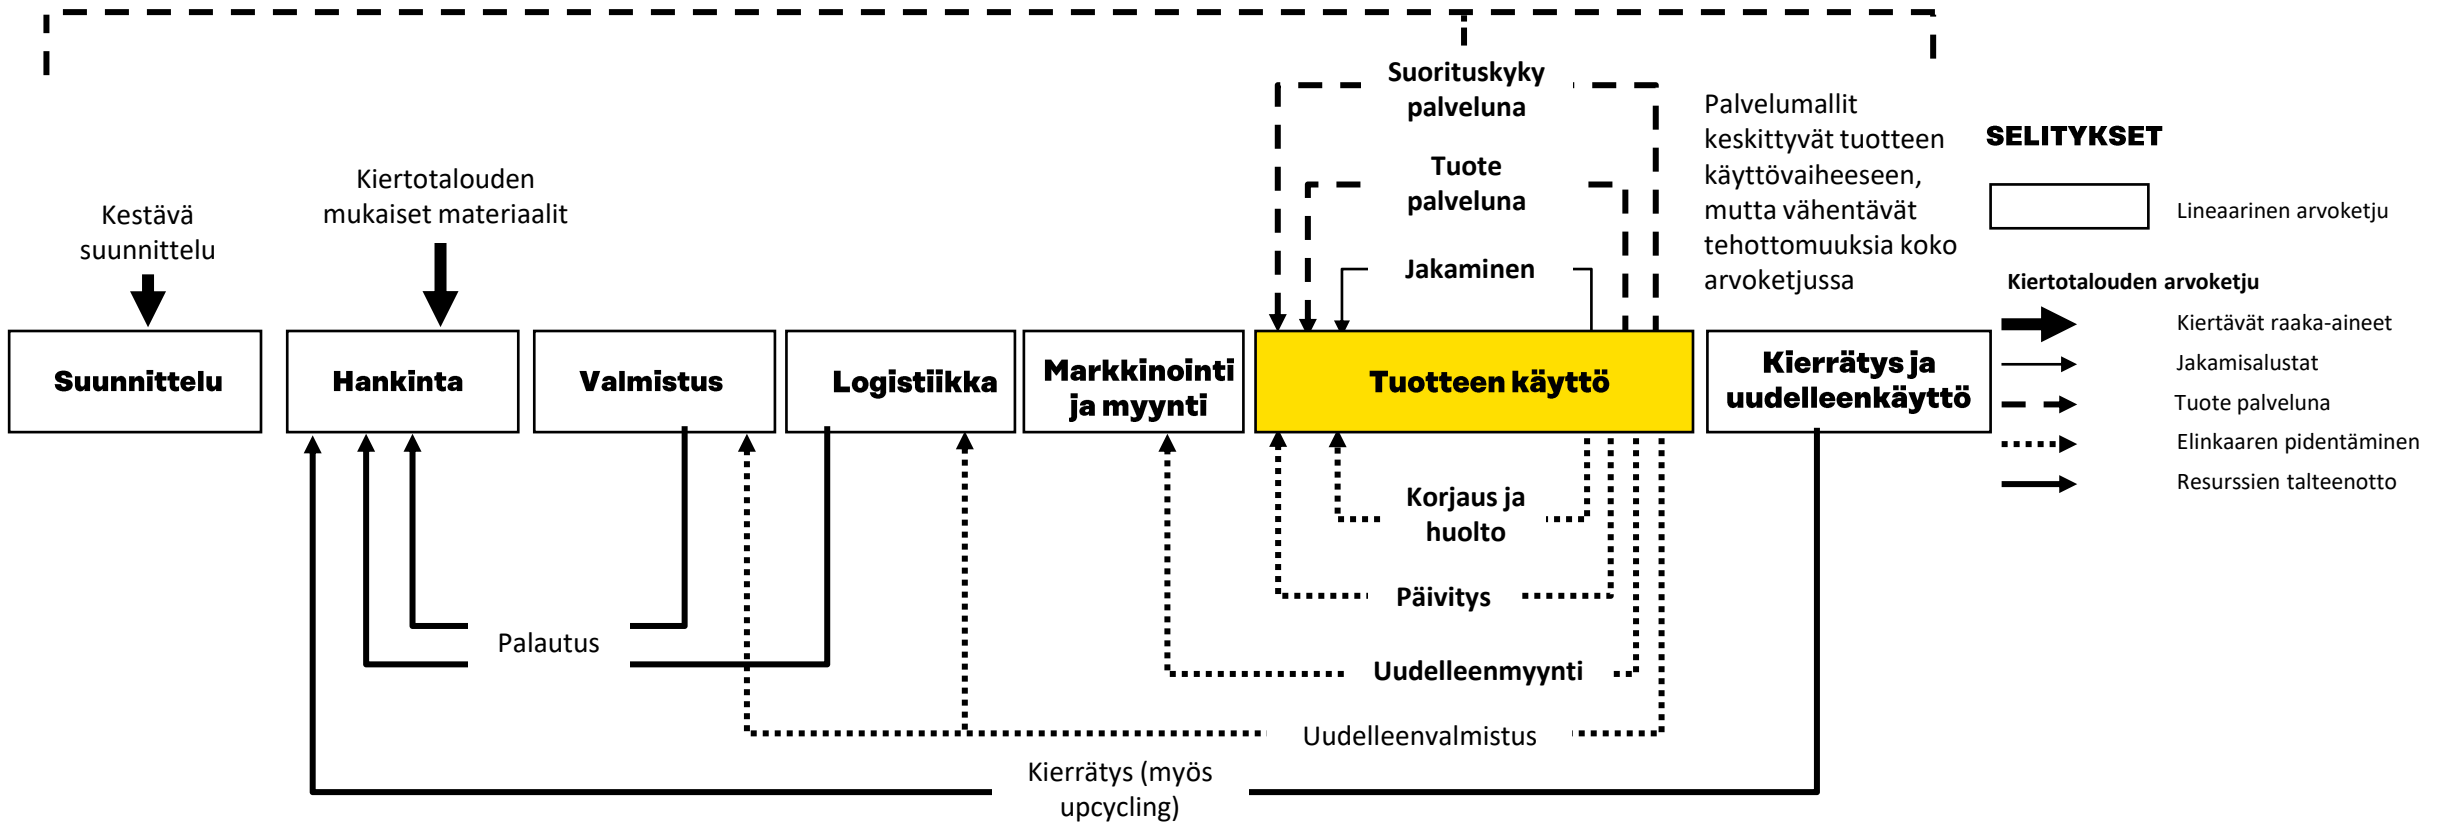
Suorituskyky palveluna

Palvelumallit keskittyvät tuotteen käyttövaiheeseen, mutta vähentävät tehottomuuksia koko arvoketjussa

SELITYKSET

Tuote palveluna

Kiertotalouden mukaiset materiaalit

Kestävä suunnittelu

Lineaarinen arvoketju

Jakaminen

Kiertotalouden arvoketju

Kiertävät raaka-aineet

Suunnittelu

Hankinta

Valmistus

Logistiikka

Markkinointi ja myynti

Tuotteen käyttö

Kierrätys ja uudelleenkäyttö

Jakamisalustat

Tuote palveluna

Elinkaaren pidentäminen

Resurssien talteenotto

Korjaus ja huolto

Päivitys

Palautus

Uudelleenmyynti

Uudelleenvalmistus

Kierrätys (myös upcycling)